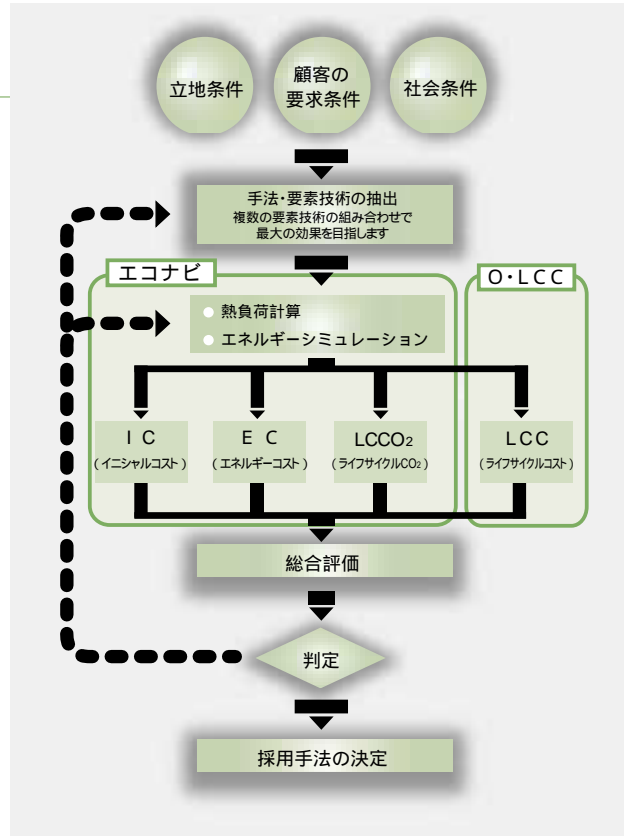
立地条件

顧客の
要求条件

社会条件

手法・要素技術の抽出
複数の要素技術の組み合わせで
最大の効果を目指します

エコナビ

O・LCC

熱負荷計算

エネルギーシミュレーション

I C
（イニシャルコスト）

E C
（エネルギーコスト）

$LCCO_2$
（ライフサイクル$CO_2$）

LCC
（ライフサイクルコスト）

総合評価

判定

採用手法の決定